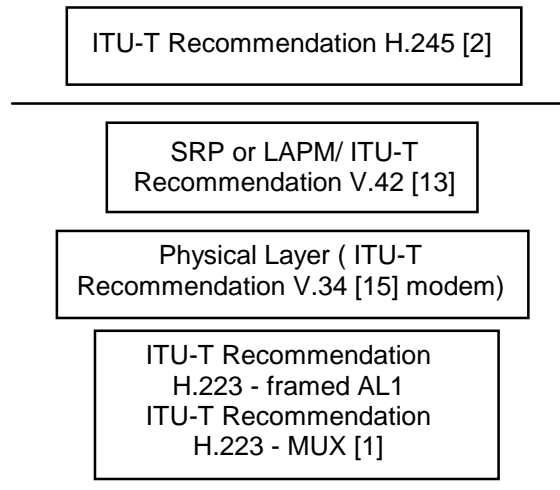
ITU-T Recommendation H.245 [2]

SRP or LAPM/ ITU-T Recommendation V.42 [13]

Physical Layer ( ITU-T Recommendation V.34 [15] modem)

ITU-T Recommendation H.223 - framed AL1
ITU-T Recommendation H.223 - MUX [1]